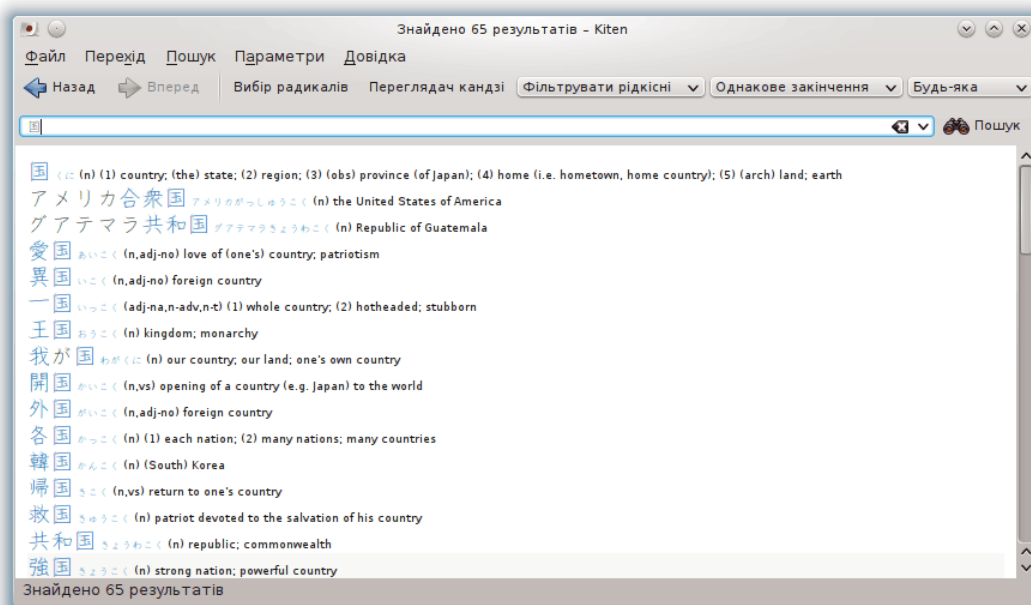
Знайдено 65 результатів – Kiten

Файл Перехід Пошук Параметри Довідка

Назад Вперед Вибір радикалів Переглядач кандзі Фільтрувати рідкісні Однакове закінчення Будь-яка

国

Пошук

国 くに (n) (1) country; (the) state; (2) region; (3) (obs) province (of Japan); (4) home (i.e. hometown, home country); (5) (arch) land; earth
アメリカ合衆国 アメリカがっしゅうこく (n) the United States of America
グアテマラ共和国 グアテマラきょうわこく (n) Republic of Guatemala
愛国 あいこく (n,adj-no) love of (one's) country; patriotism
異国 いこく (n,adj-no) foreign country
一国 いっこく (adj-na,n-adv,n-t) (1) whole country; (2) hotheaded; stubborn
王国 おうこく (n) kingdom; monarchy
我が国 わがくに (n) our country; our land; one's own country
開国 かいこく (n,vs) opening of a country (e.g. Japan) to the world
外国 がいこく (n,adj-no) foreign country
各国 かっこく (n) (1) each nation; (2) many nations; many countries
韓国 かんこく (n) (South) Korea
帰国 きこく (n,vs) return to one's country
救国 きゅうこく (n) patriot devoted to the salvation of his country
共和国 きょうわこく (n) republic; commonwealth
強国 きょうこく (n) strong nation; powerful country

Знайдено 65 результатів